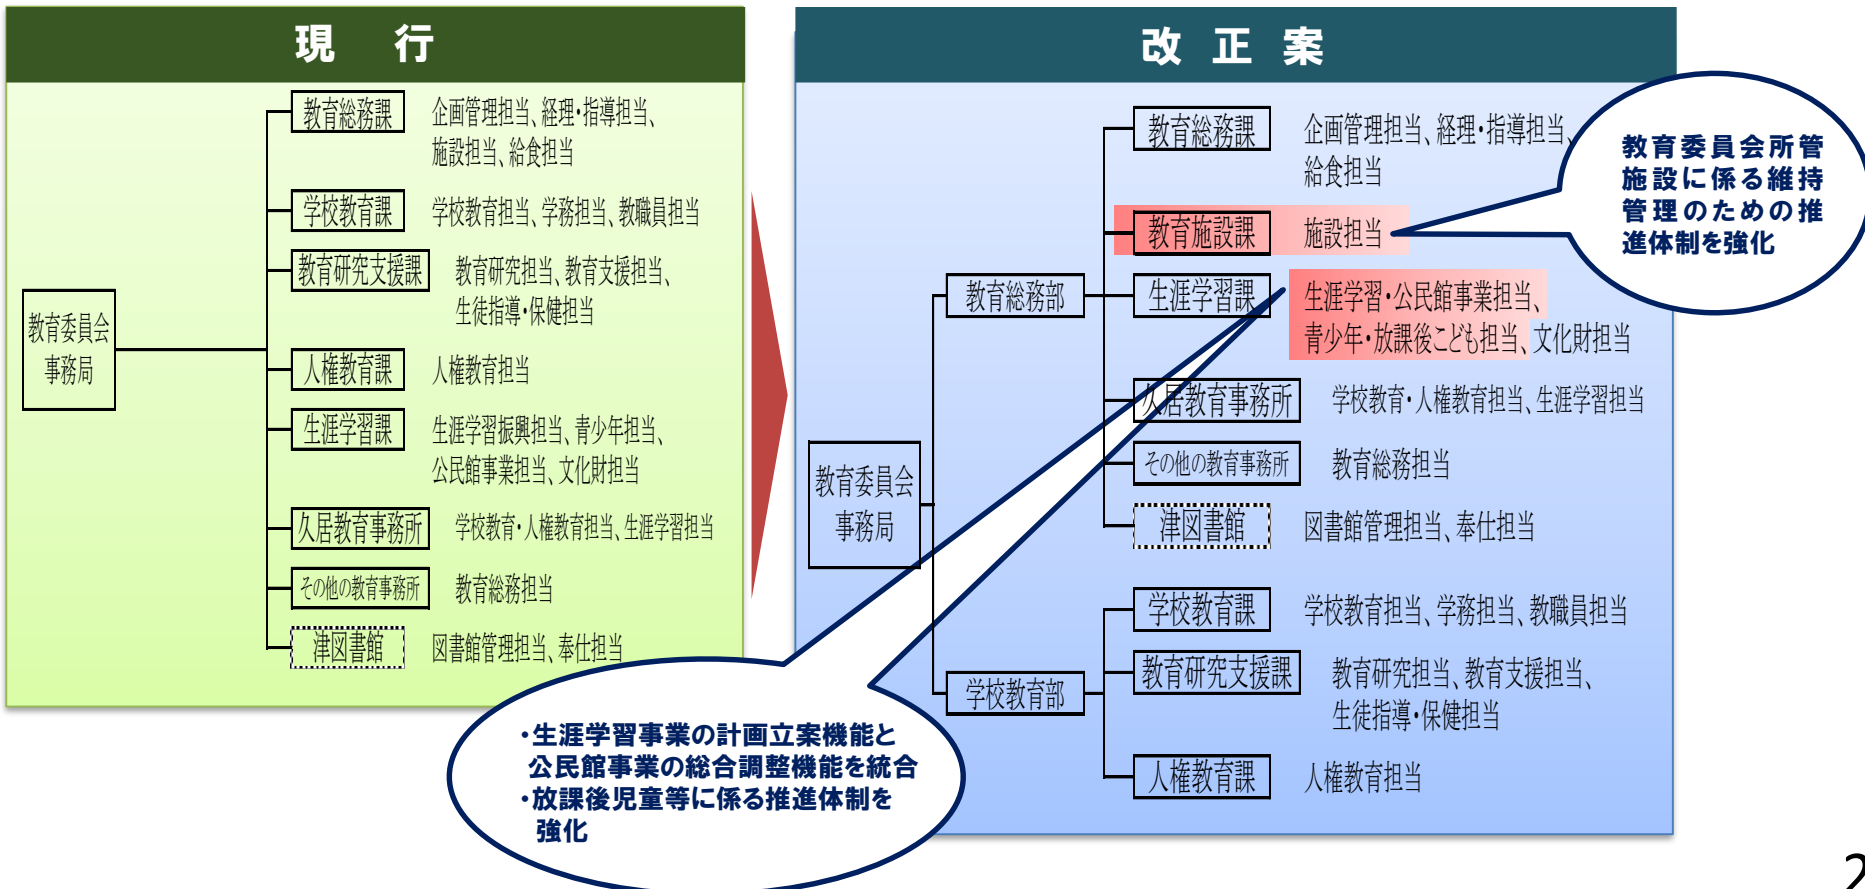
現　行

教育委員会事務局

教育総務課　企画管理担当、経理・指導担当、施設担当、給食担当

学校教育課　学校教育担当、学務担当、教職員担当

教育研究支援課　教育研究担当、教育支援担当、生徒指導・保健担当

人権教育課　人権教育担当

生涯学習課　生涯学習振興担当、青少年担当、公民館事業担当、文化財担当

久居教育事務所　学校教育・人権教育担当、生涯学習担当

その他の教育事務所　教育総務担当

津図書館　図書館管理担当、奉仕担当

改 正 案

教育委員会事務局

教育総務部

教育総務課　企画管理担当、経理・指導担当、給食担当

教育施設課　施設担当

生涯学習課　生涯学習・公民館事業担当、青少年・放課後こども担当、文化財担当

久居教育事務所　学校教育・人権教育担当、生涯学習担当

その他の教育事務所　教育総務担当

津図書館　図書館管理担当、奉仕担当

学校教育部

学校教育課　学校教育担当、学務担当、教職員担当

教育研究支援課　教育研究担当、教育支援担当、生徒指導・保健担当

人権教育課　人権教育担当

教育委員会所管施設に係る維持管理のための推進体制を強化

・生涯学習事業の計画立案機能と公民館事業の総合調整機能を統合
・放課後児童等に係る推進体制を強化

2